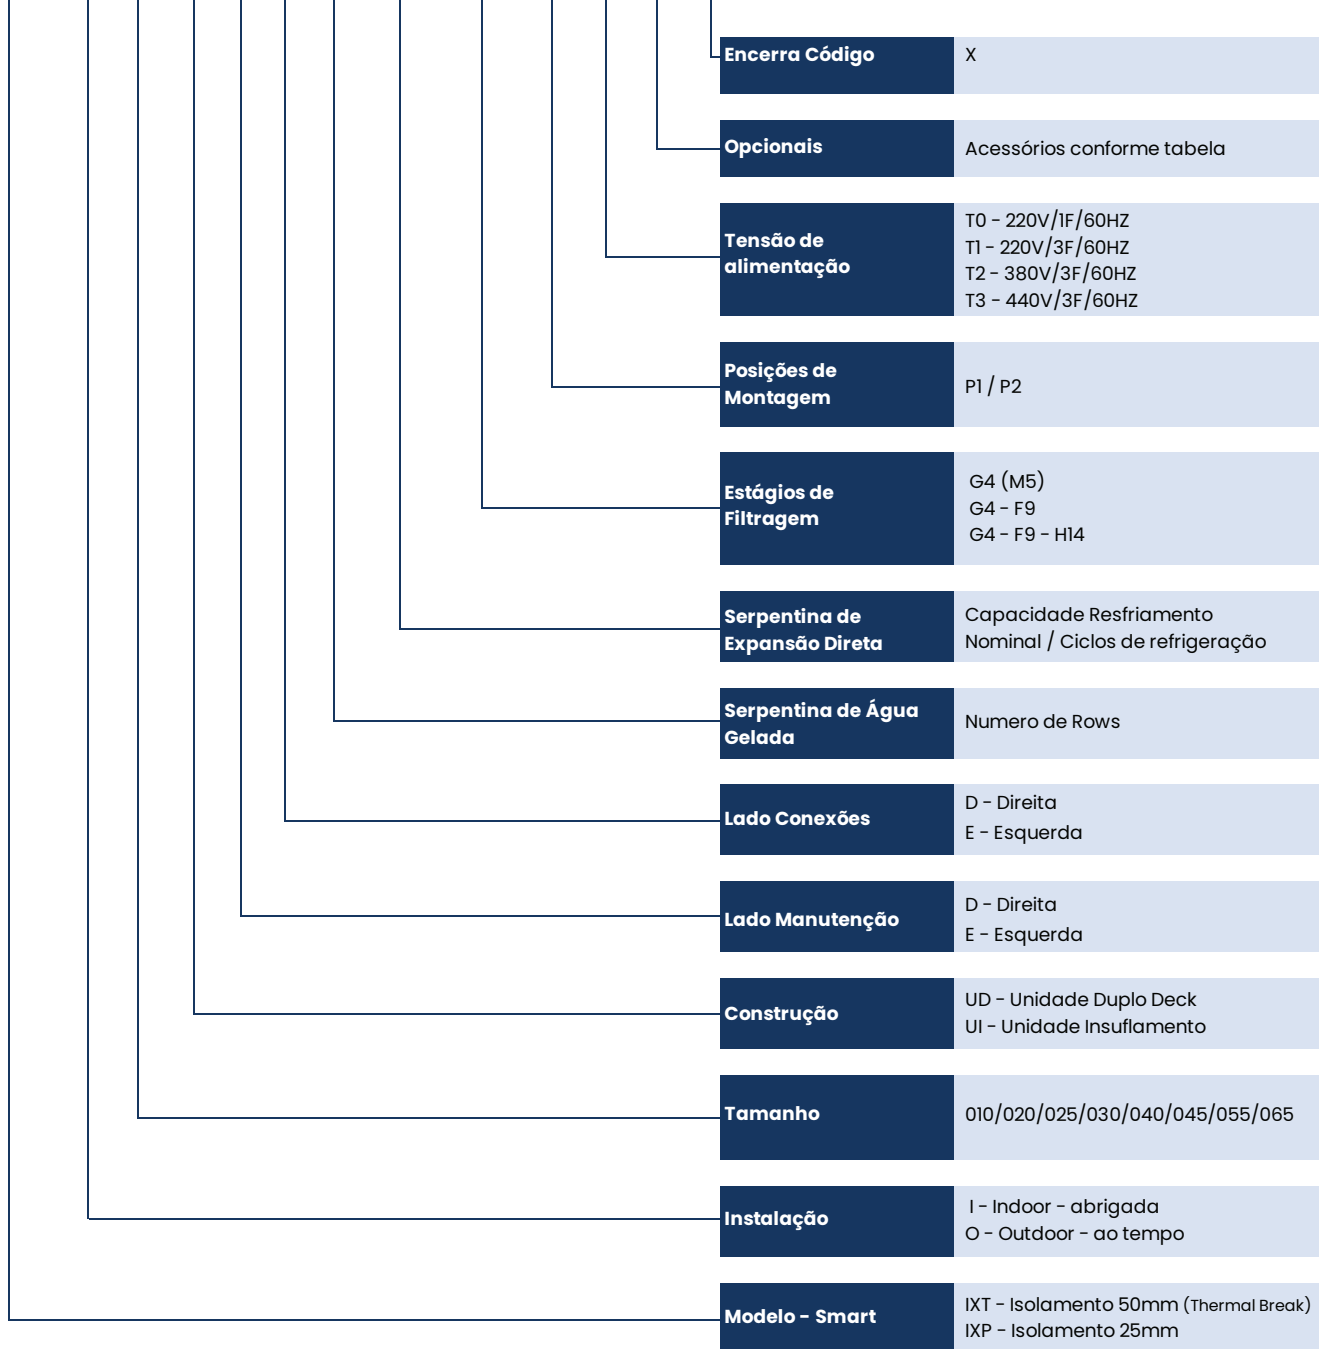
| | |
|---|---|
| Encerra Código | X |
| Opcionais | Acessórios conforme tabela |
| Tensão de alimentação | T0 - 220V/1F/60HZ<br>T1 - 220V/3F/60HZ<br>T2 - 380V/3F/60HZ<br>T3 - 440V/3F/60HZ |
| Posições de Montagem | P1 / P2 |
| Estágios de Filtragem | G4 (M5)<br>G4 - F9<br>G4 - F9 - H14 |
| Serpentina de Expansão Direta | Capacidade Resfriamento Nominal / Ciclos de refrigeração |
| Serpentina de Água Gelada | Numero de Rows |
| Lado Conexões | D - Direita<br>E - Esquerda |
| Lado Manutenção | D - Direita<br>E - Esquerda |
| Construção | UD - Unidade Duplo Deck<br>UI - Unidade Insuflamento |
| Tamanho | 010/020/025/030/040/045/055/065 |
| Instalação | I - Indoor - abrigada<br>O - Outdoor - ao tempo |
| Modelo - Smart | IXT - Isolamento 50mm (Thermal Break)<br>IXP - Isolamento 25mm |